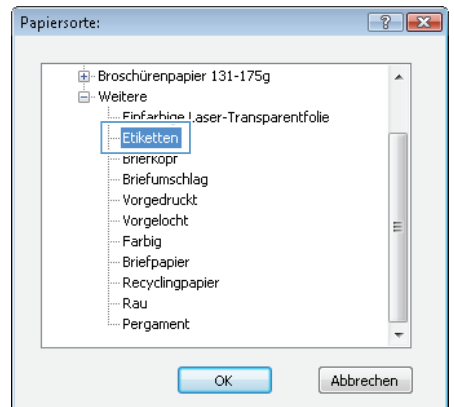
Papiersorte:

Broschürenpapier 131-175g
Weitere
Einfarbige Laser-Transparentfolie
Etiketten
Briefkopf
Briefumschlag
Vorgedruckt
Vorgelocht
Farbig
Briefpapier
Recyclingpapier
Rau
Pergament

OK
Abbrechen